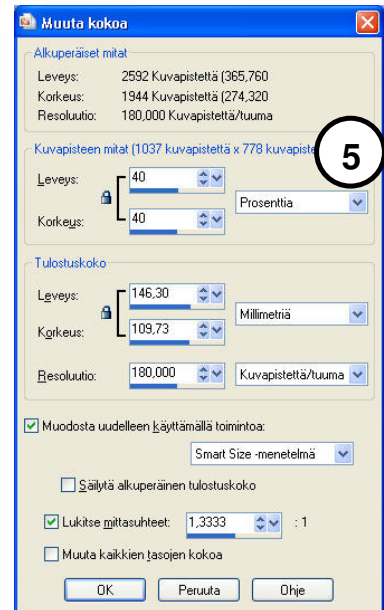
Muuta kokoa

Alkuperäiset mitat
Leveys: 2592 Kuvapistettä (365,760
Korkeus: 1944 Kuvapistettä (274,320
Resoluutio: 180,000 Kuvapistettä/tuuma

Kuvapisteen mitat (1037 kuvapistettä x 778 kuvapiste

5

Leveys: 40
Korkeus: 40
Prosenttia

Tulostuskoko
Leveys: 146,30
Korkeus: 109,73
Millimetriä
Resoluutio: 180,000
Kuvapistettä/tuuma

Muodosta uudelleen käyttämällä toimintoa:
Smart Size -menetelmä
Säilytä alkuperäinen tulostuskoko
Lukitse mittasuhteet: 1,3333 : 1
Muuta kaikkien tasojen kokoa

OK Peruuta Ohje